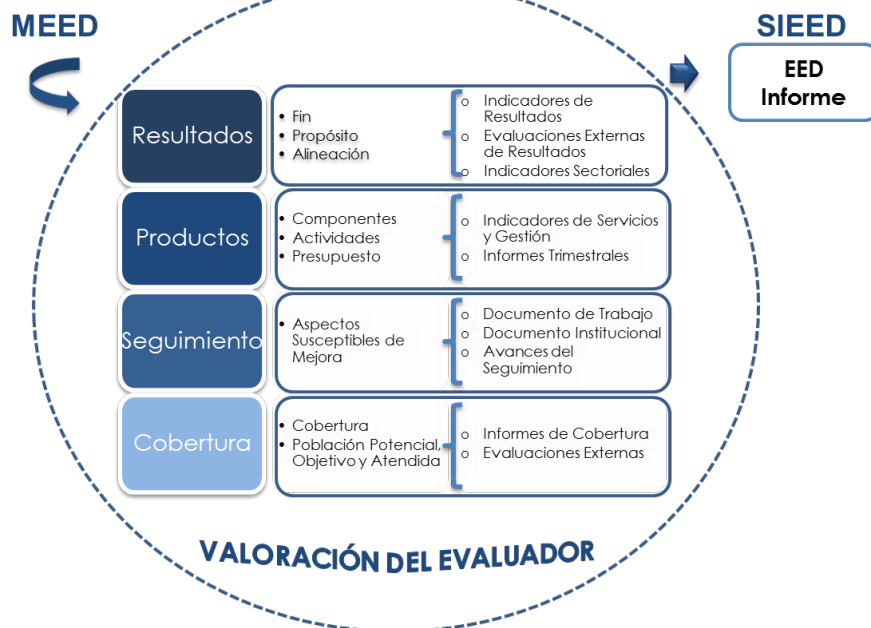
MEED

SIEED

EED
Informe

Resultados

• Fin
• Propósito
• Alineación

o Indicadores de Resultados
o Evaluaciones Externas de Resultados
o Indicadores Sectoriales

Productos

• Componentes
• Actividades
• Presupuesto

o Indicadores de Servicios y Gestión
o Informes Trimestrales

Seguimiento

• Aspectos Susceptibles de Mejora

o Documento de Trabajo
o Documento Institucional
o Avances del Seguimiento

Cobertura

• Cobertura
• Población Potencial, Objetivo y Atendida

o Informes de Cobertura
o Evaluaciones Externas

VALORACIÓN DEL EVALUADOR